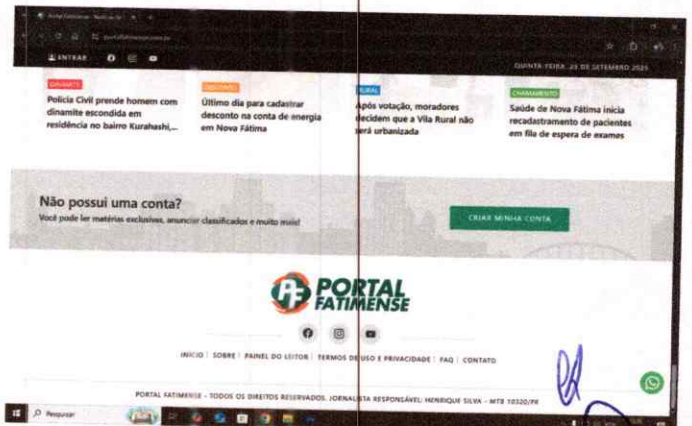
ENTRAR

QUINTA-FEIRA, 25 DE SETEMBRO 2025

DINAMITE
Polícia Civil prende homem com dinamite escondida em residência no bairro Kurahashi,...

DESCONTO
Último dia para cadastrar desconto na conta de energia em Nova Fátima

RURAL
Após votação, moradores decidem que a Vila Rural não será urbanizada

CHAMAMENTO
Saúde de Nova Fátima inicia recadastramento de pacientes em fila de espera de exames

Não possui uma conta?
Você pode ler matérias exclusivas, anunciar classificados e muito mais!

CRIAR MINHA CONTA

PORTAL FATIMENSE

INICIO | SOBRE | PAINEL DO LEITOR | TERMOS DE USO E PRIVACIDADE | FAQ | CONTATO

PORTAL FATIMENSE - TODOS OS DIREITOS RESERVADOS. JORNALISTA RESPONSÁVEL: HENRIQUE SILVA - MTB 10320/PR

Pesquisar